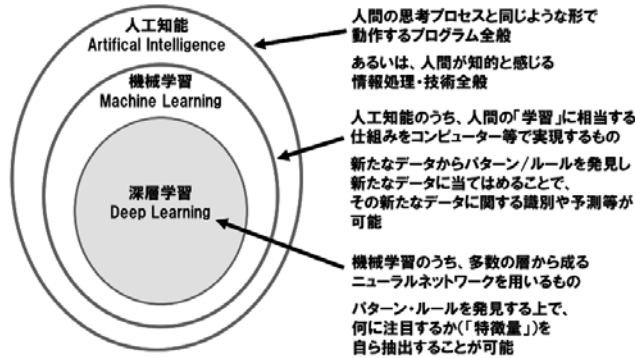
人工知能
Artifical Intelligence

機械学習
Machine Learning

深層学習
Deep Learning

人間の思考プロセスと同じような形で動作するプログラム全般

あるいは、人間が知的と感じる情報処理・技術全般

人工知能のうち、人間の「学習」に相当する仕組みをコンピューター等で実現するもの

新たなデータからパターン/ルールを発見し新たなデータに当てはめることで、その新たなデータに関する識別や予測等が可能

機械学習のうち、多数の層から成るニューラルネットワークを用いるもの

パターン・ルールを発見する上で、何に注目するか(「特徴量」)を自ら抽出することが可能